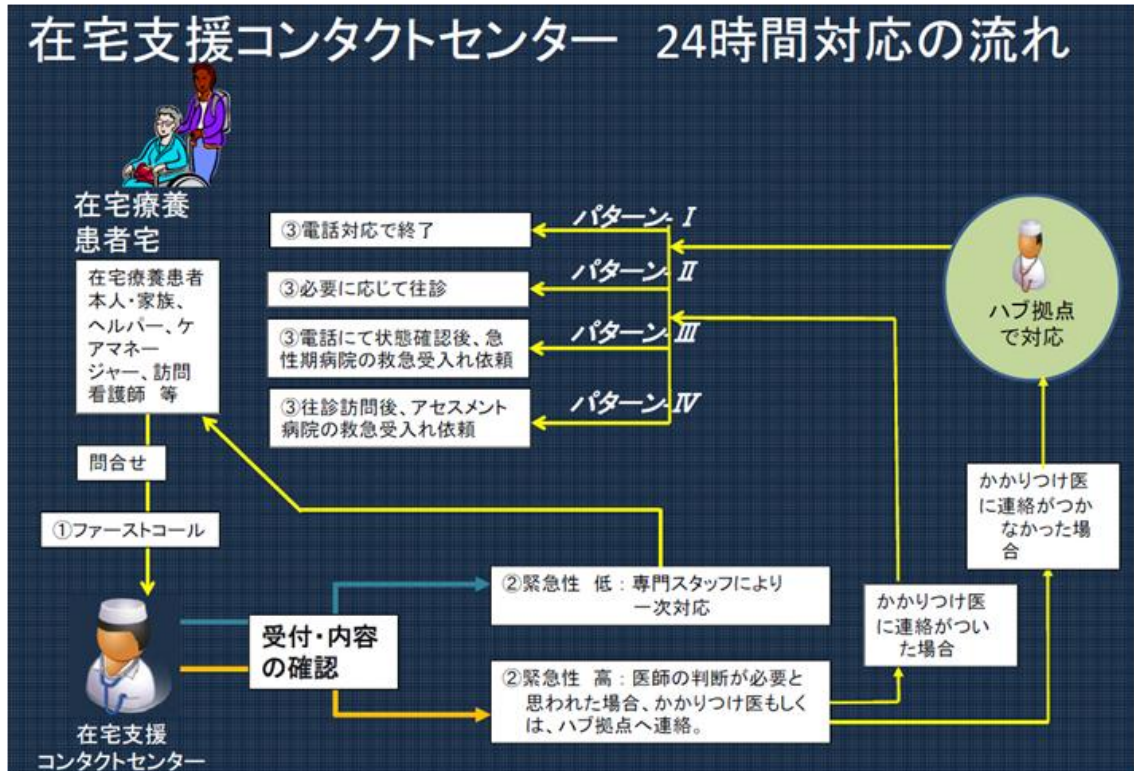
在宅支援コンタクトセンター　24時間対応の流れ

在宅療養患者宅

在宅療養患者本人・家族、ヘルパー、ケアマネージャー、訪問看護師　等

③電話対応で終了

③必要に応じて往診

③電話にて状態確認後、急性期病院の救急受入れ依頼

③往診訪問後、アセスメント病院の救急受入れ依頼

パターンⅠ

パターンⅡ

パターンⅢ

パターンⅣ

ハブ拠点で対応

問合せ

①ファーストコール

かかりつけ医に連絡がつかなかった場合

②緊急性　低：専門スタッフにより一次対応

かかりつけ医に連絡がついた場合

受付・内容の確認

②緊急性　高：医師の判断が必要と思われた場合、かかりつけ医もしくは、ハブ拠点へ連絡。

在宅支援コンタクトセンター